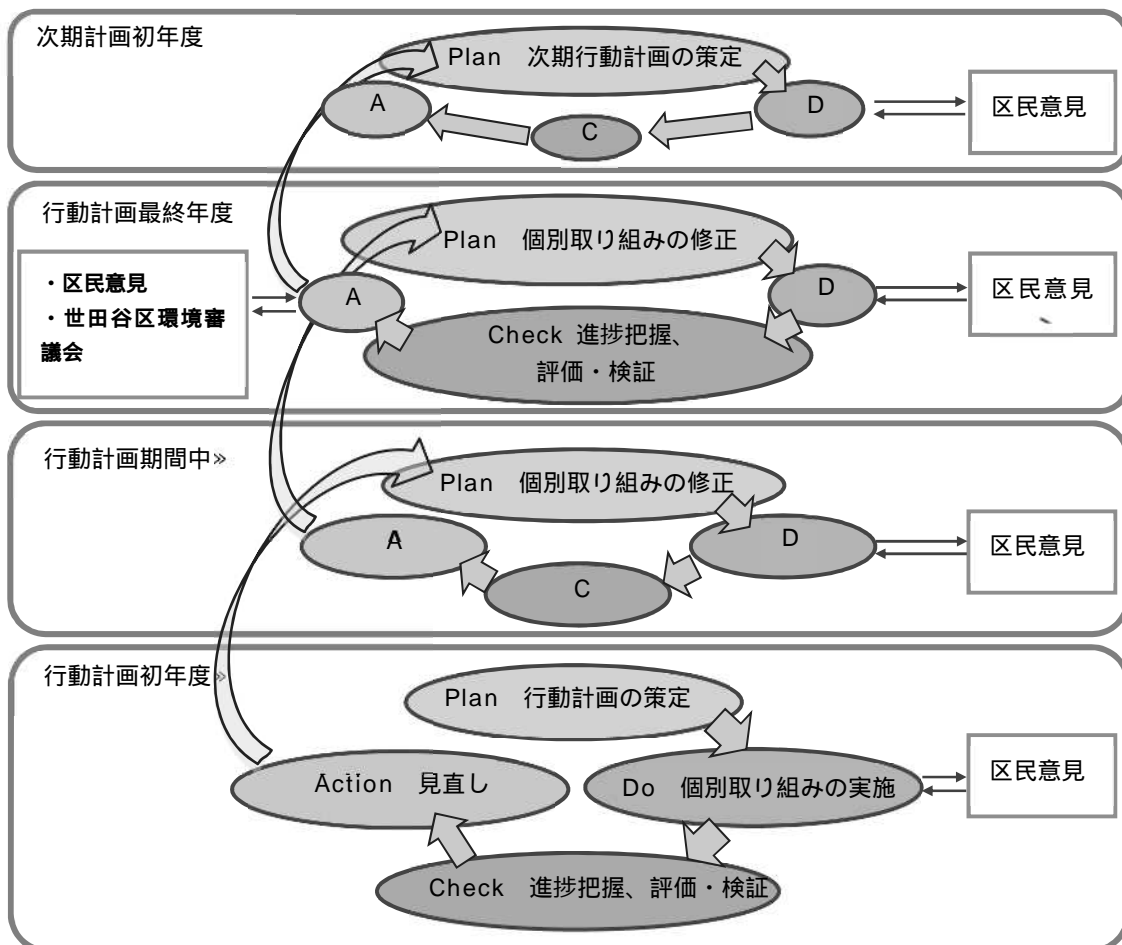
次期計画初年度

Plan 次期行動計画の策定

A

D

区民意見

C

行動計画最終年度

・区民意見
・世田谷区環境審議会

Plan 個別取り組みの修正

A

D

区民意見

Check 進捗把握、評価・検証

行動計画期間中»

Plan 個別取り組みの修正

A

D

区民意見

C

行動計画初年度»

Plan 行動計画の策定

Action 見直し

Do 個別取り組みの実施

区民意見

Check 進捗把握、評価・検証